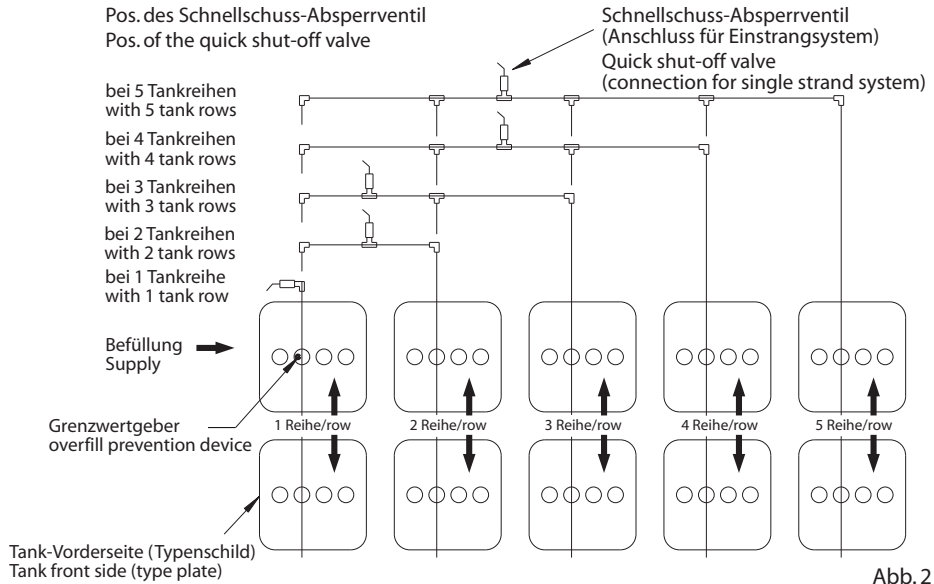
Pos. des Schnellschuss-Absperrventil
Pos. of the quick shut-off valve

Schnellschuss-Absperrventil
(Anschluss für Einstrangsystem)
Quick shut-off valve
(connection for single strand system)

bei 5 Tankreihen
with 5 tank rows

bei 4 Tankreihen
with 4 tank rows

bei 3 Tankreihen
with 3 tank rows

bei 2 Tankreihen
with 2 tank rows

bei 1 Tankreihe
with 1 tank row

Befüllung
Supply

Grenzwertgeber
overfill prevention device

1 Reihe/row
2 Reihe/row
3 Reihe/row
4 Reihe/row
5 Reihe/row

Tank-Vorderseite (Typenschild)
Tank front side (type plate)

Abb. 2